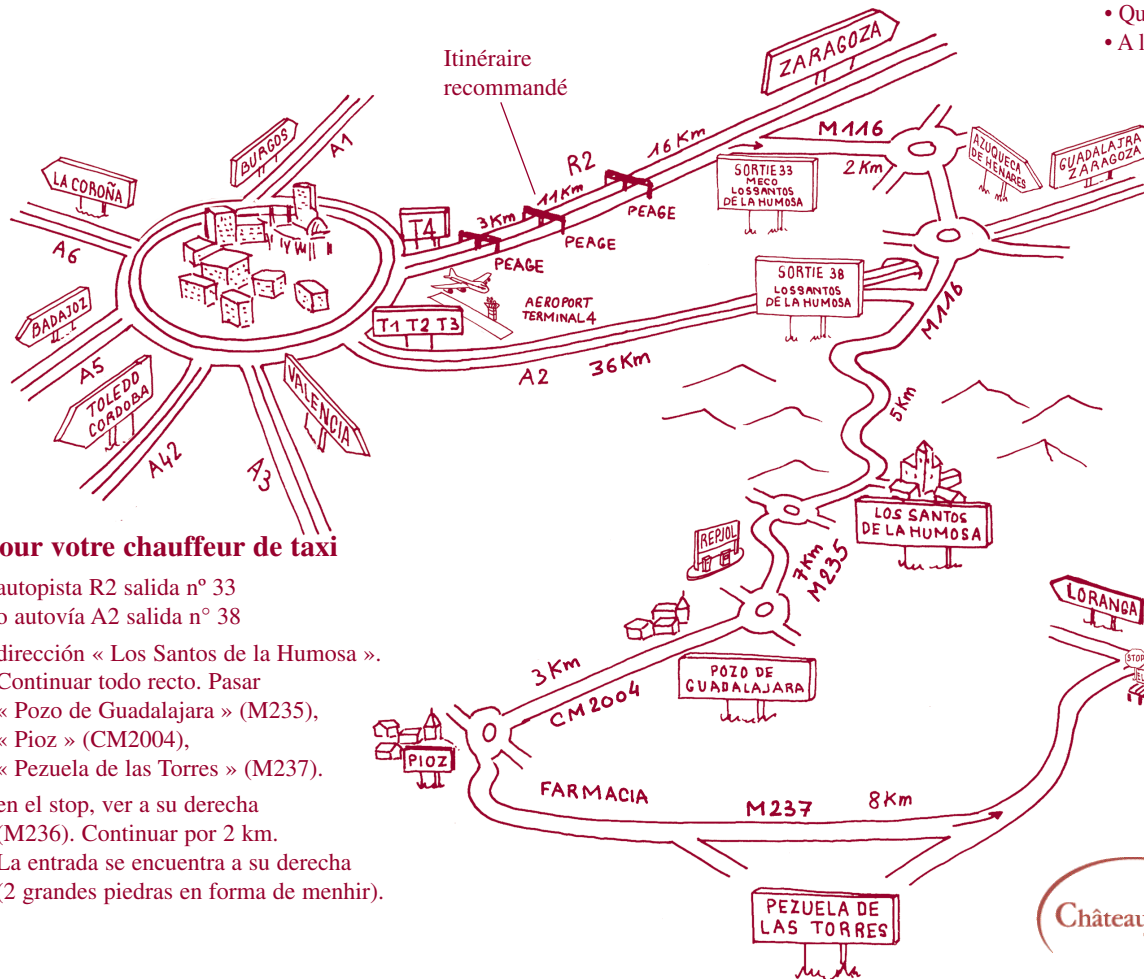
• Qu
• A l

Itinéraire recommandé

ZARAGOZA

LA COROÑA

BURGOS

A1

A6

R2

16 Km

M116

SORTIE 33 MECO LOS SANTOS DE LA HUMOSA

2 Km

AZUQUECA DE HENARES

GUADALAJARA ZARAGOZA

T4

3 Km

11 Km

PEAGE

PEAGE

PEAGE

AEROPORT TERMINAL 4

SORTIE 38 LOS SANTOS DE LA HUMOSA

BADAJOZ

T1 T2 T3

M116

A5

A2

36 Km

TOLEDO CORDOBA

VALENCIA

5 Km

A42

A3

LOS SANTOS DE LA HUMOSA

our votre chauffeur de taxi

REPJOL

7 Km M235

autopista R2 salida nº 33
o autovía A2 salida n° 38

LORANGA

dirección « Los Santos de la Humosa ». Continuar todo recto. Pasar « Pozo de Guadalajara » (M235), « Pioz » (CM2004), « Pezuela de las Torres » (M237).

3 Km

POZO DE GUADALAJARA

CM2004

PIOZ

STOP

en el stop, ver a su derecha (M236). Continuar por 2 km. La entrada se encuentra a su derecha (2 grandes piedras en forma de menhir).

FARMACIA

M237

8 Km

PEZUELA DE LAS TORRES

Châteaı